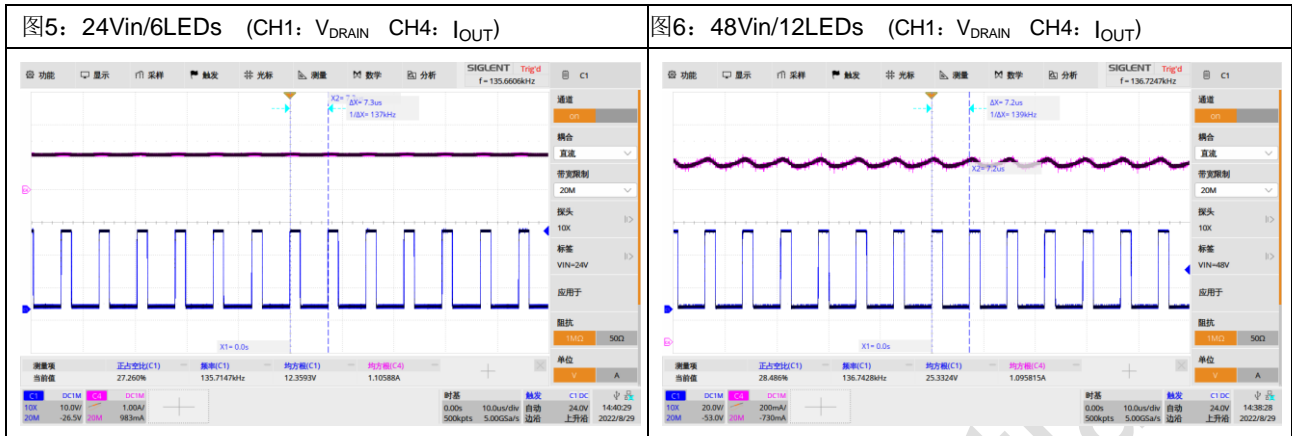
图5：24Vin/6LEDs (CH1：$V_{DRAIN}$ CH4：$I_{OUT}$)

功能 显示 采样 触发 光标 测量 数学 分析 SIGLENT Trig'd f = 135.6606kHz C1

X2= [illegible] ΔX= 7.3us 1/ΔX= 137kHz

X1= 0.0s

通道 on 耦合 直流 带宽限制 20M 探头 10X 标签 VIN=24V 应用于 阻抗 1MΩ 50Ω 单位 V A

测量项 当前值 正占空比(C1) 27.260% 频率(C1) 135.7147kHz 均方根(C1) 12.3593V 均方根(C4) 1.10588A

C1 DC1M 10X 10.0V/ 20M -26.5V C4 DC1M 1.00A/ 20M 983mA

时基 0.00s 10.0us/div 500kpts 5.00GSa/s 触发 C1 DC 自动 24.0V 上升沿 14:40:29 2022/8/29

图6：48Vin/12LEDs (CH1：$V_{DRAIN}$ CH4：$I_{OUT}$)

功能 显示 采样 触发 光标 测量 数学 分析 SIGLENT Trig'd f = 136.7247kHz C1

ΔX= 7.2us 1/ΔX= 139kHz

X2= 7.2us

X1= 0.0s

通道 on 耦合 直流 带宽限制 20M 探头 10X 标签 VIN=48V 应用于 阻抗 1MΩ 50Ω 单位 V A

测量项 当前值 正占空比(C1) 28.486% 频率(C1) 136.7428kHz 均方根(C1) 25.3324V 均方根(C4) 1.095815A

C1 DC1M 10X 20.0V/ 20M -53.0V C4 DC1M 200mA/ 20M -730mA

时基 0.00s 10.0us/div 500kpts 5.00GSa/s 触发 C1 DC 自动 24.0V 上升沿 14:38:28 2022/8/29